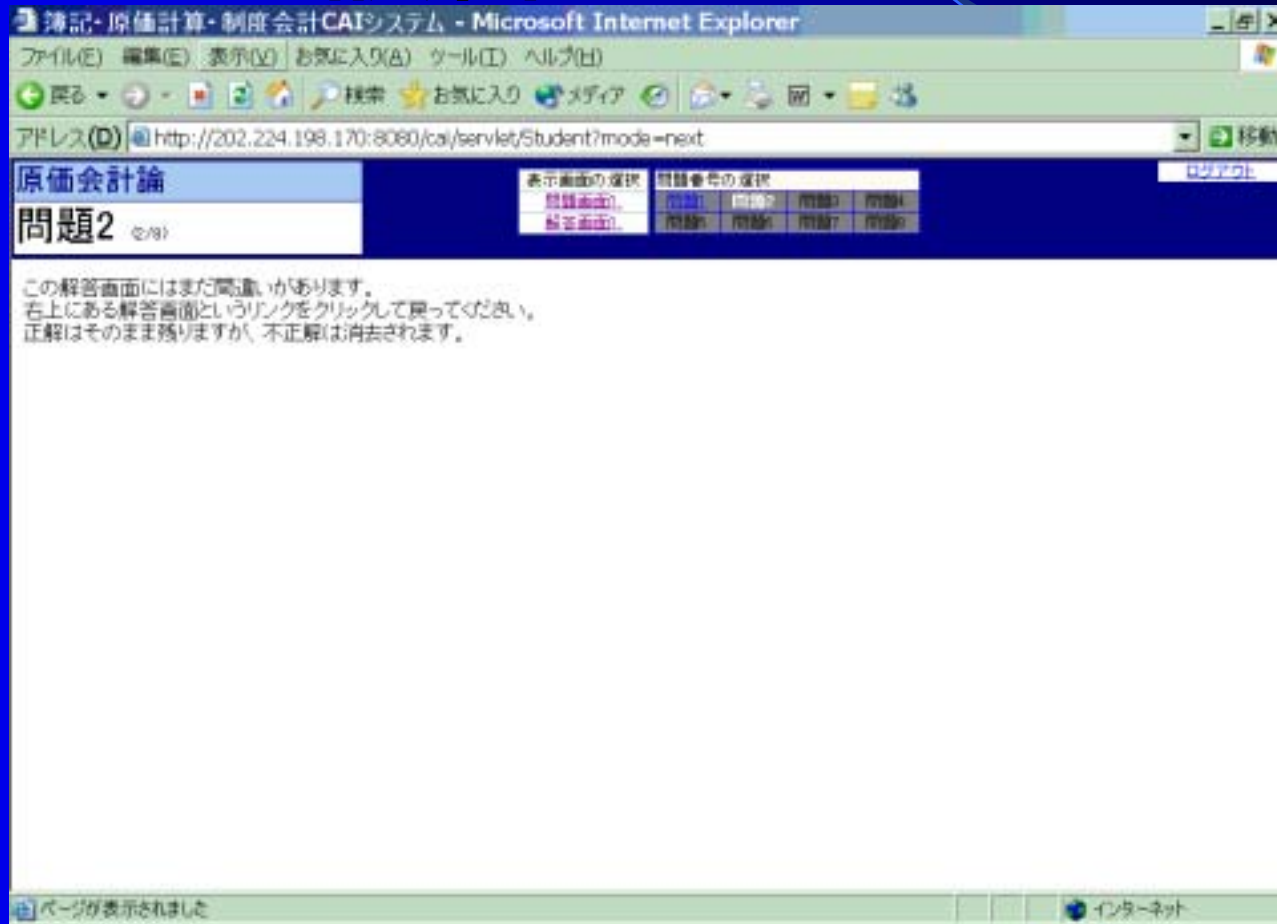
簿記・原価計算・制度会計CAIシステム - Microsoft Internet Explorer

ファイル(F) 編集(E) 表示(V) お気に入り(A) ツール(T) ヘルプ(H)

戻る 検索 お気に入り メディア

アドレス(D) http://202.224.198.170:8080/cai/servlet/Student?mode=next 移動

原価会計論

問題2 (2/8)

表示画面の選択
問題画面へ
解答画面へ

問題番号の選択

| 問題1 | 問題2 | 問題3 | 問題4 |
|---|---|---|---|
| 問題5 | 問題6 | 問題7 | 問題8 |

ログアウト

この解答画面にはまだ間違いがあります。
右上にある解答画面というリンクをクリックして戻ってください。
正解はそのまま残りますが、不正解は消去されます。

ページが表示されました

インターネット